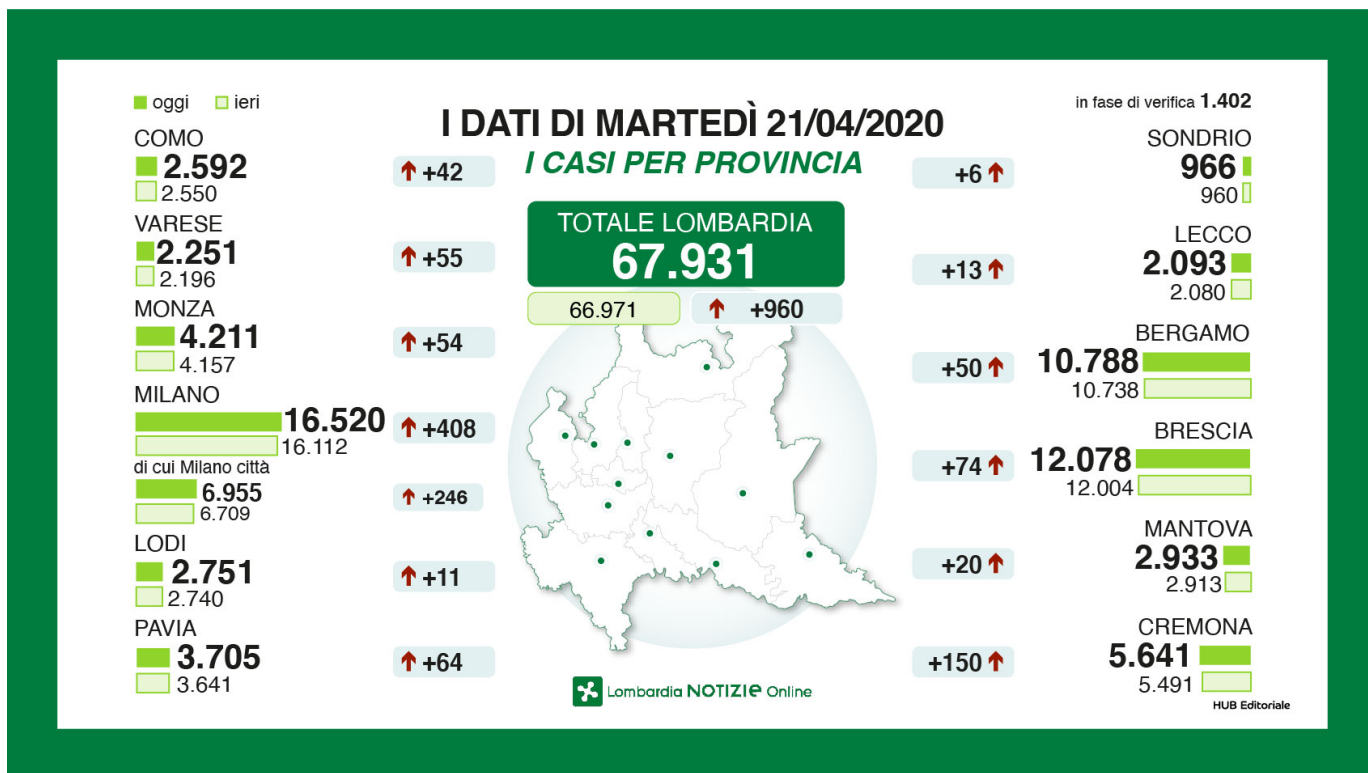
oggi ieri

I DATI DI MARTEDÌ 21/04/2020
I CASI PER PROVINCIA

in fase di verifica 1.402

COMO
2.592
2.550
+42

VARESE
2.251
2.196
+55

MONZA
4.211
4.157
+54

MILANO
16.520
16.112
+408

di cui Milano città
6.955
6.709
+246

LODI
2.751
2.740
+11

PAVIA
3.705
3.641
+64

TOTALE LOMBARDIA
67.931
66.971
+960

SONDRIO
966
960
+6

LECCO
2.093
2.080
+13

BERGAMO
10.788
10.738
+50

BRESCIA
12.078
12.004
+74

MANTOVA
2.933
2.913
+20

CREMONA
5.641
5.491
+150

Lombardia NOTIZIE Online

HUB Editoriale